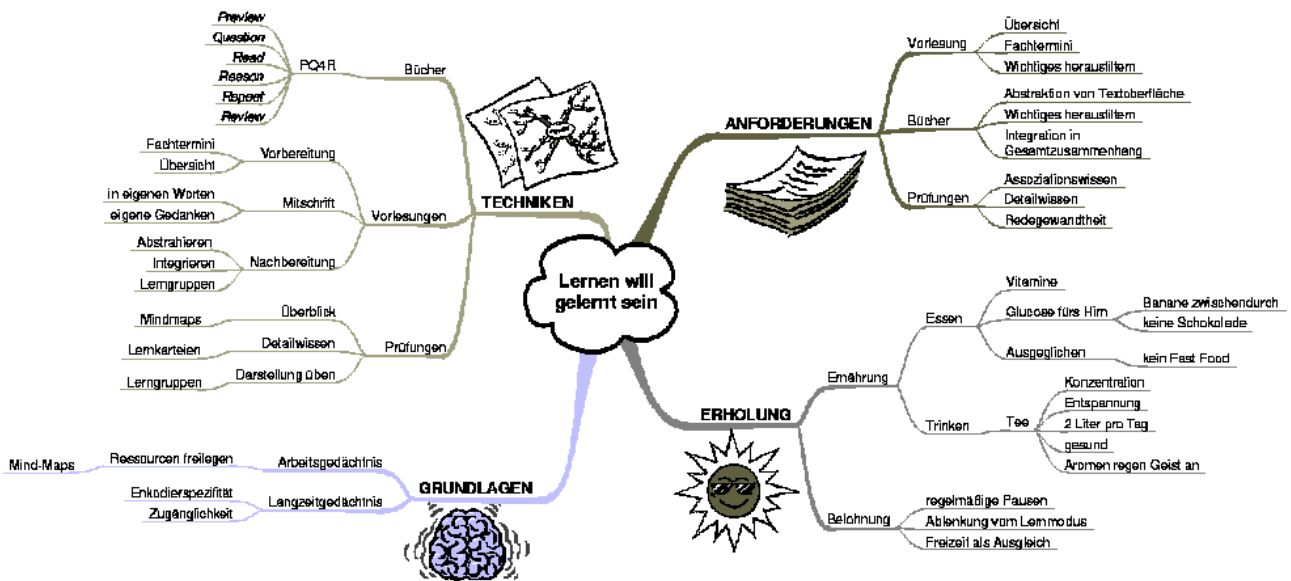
Lernen will gelernt sein

TECHNIKEN

Bücher
PQ4R
Preview
Question
Read
Reason
Repeat
Review

Vorlesungen
Vorbereitung
Fachtermini
Übersicht
Mitschrift
in eigenen Worten
eigene Gedanken
Nachbereitung
Abstrahieren
Integrieren
Lerngruppen

Prüfungen
Überblick
Mindmaps
Detailwissen
Lernkarteien
Darstellung üben
Lerngruppen

ANFORDERUNGEN

Vorlesung
Übersicht
Fachtermini
Wichtiges herausfiltern

Bücher
Abstraktion von Textoberfläche
Wichtiges herausfiltern
Integration in Gesamtzusammenhang

Prüfungen
Assoziationswissen
Detailwissen
Redegewandtheit

ERHOLUNG

Ernährung
Essen
Vitamine
Glucose fürs Hirn
Banane zwischendurch
keine Schokolade
Ausgeglichen
kein Fast Food
Trinken
Tee
Konzentration
Entspannung
2 Liter pro Tag
gesund
Aromen regen Geist an

Belohnung
regelmäßige Pausen
Ablenkung vom Lernmodus
Freizeit als Ausgleich

GRUNDLAGEN

Arbeitsgedächtnis
Ressourcen freilegen
Mind-Maps
Langzeitgedächtnis
Enkodierspezifität
Zugänglichkeit